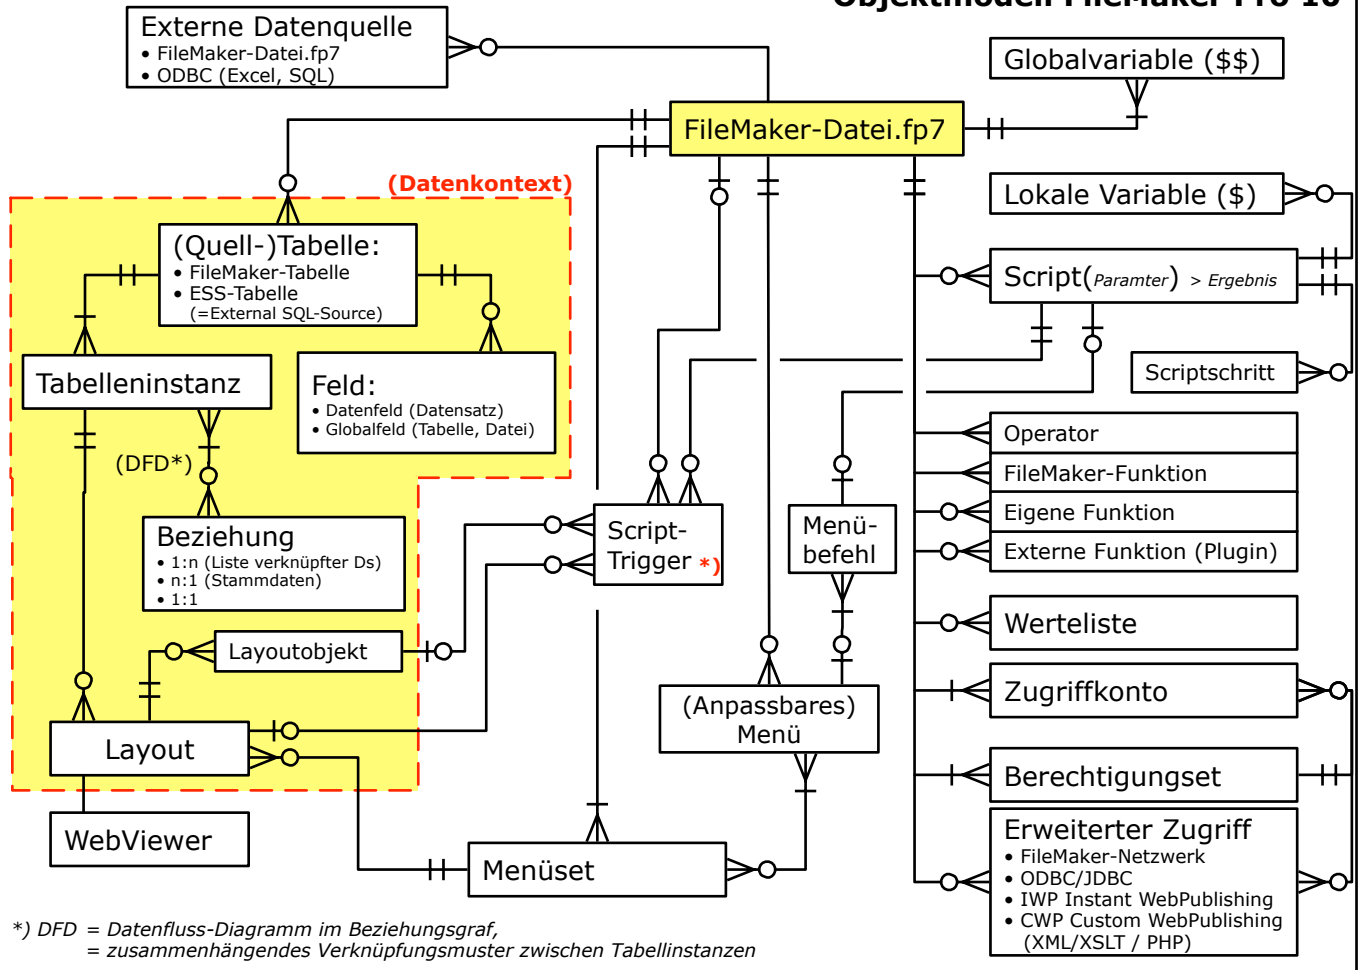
Objektmodell FileMaker Pro 10

Externe Datenquelle
• FileMaker-Datei.fp7
• ODBC (Excel, SQL)

Globalvariable ($$)

FileMaker-Datei.fp7

(Datenkontext)

Lokale Variable ($)

(Quell-)Tabelle:
• FileMaker-Tabelle
• ESS-Tabelle
(=External SQL-Source)

Script(Paramter) > Ergebnis

Tabelleninstanz

Feld:
• Datenfeld (Datensatz)
• Globalfeld (Tabelle, Datei)

Scriptschritt

Operator

FileMaker-Funktion

(DFD*)

Eigene Funktion

Beziehung
• 1:n (Liste verknüpfter Ds)
• n:1 (Stammdaten)
• 1:1

Script-Trigger *)

Menü-befehl

Externe Funktion (Plugin)

Werteliste

Layoutobjekt

Zugriffkonto

(Anpassbares) Menü

Layout

Berechtigungset

WebViewer

Erweiterter Zugriff
• FileMaker-Netzwerk
• ODBC/JDBC
• IWP Instant WebPublishing
• CWP Custom WebPublishing
(XML/XSLT / PHP)

Menüset

*) DFD = Datenfluss-Diagramm im Beziehungsgraf,
= zusammenhängendes Verknüpfungsmuster zwischen Tabelleninstanzen